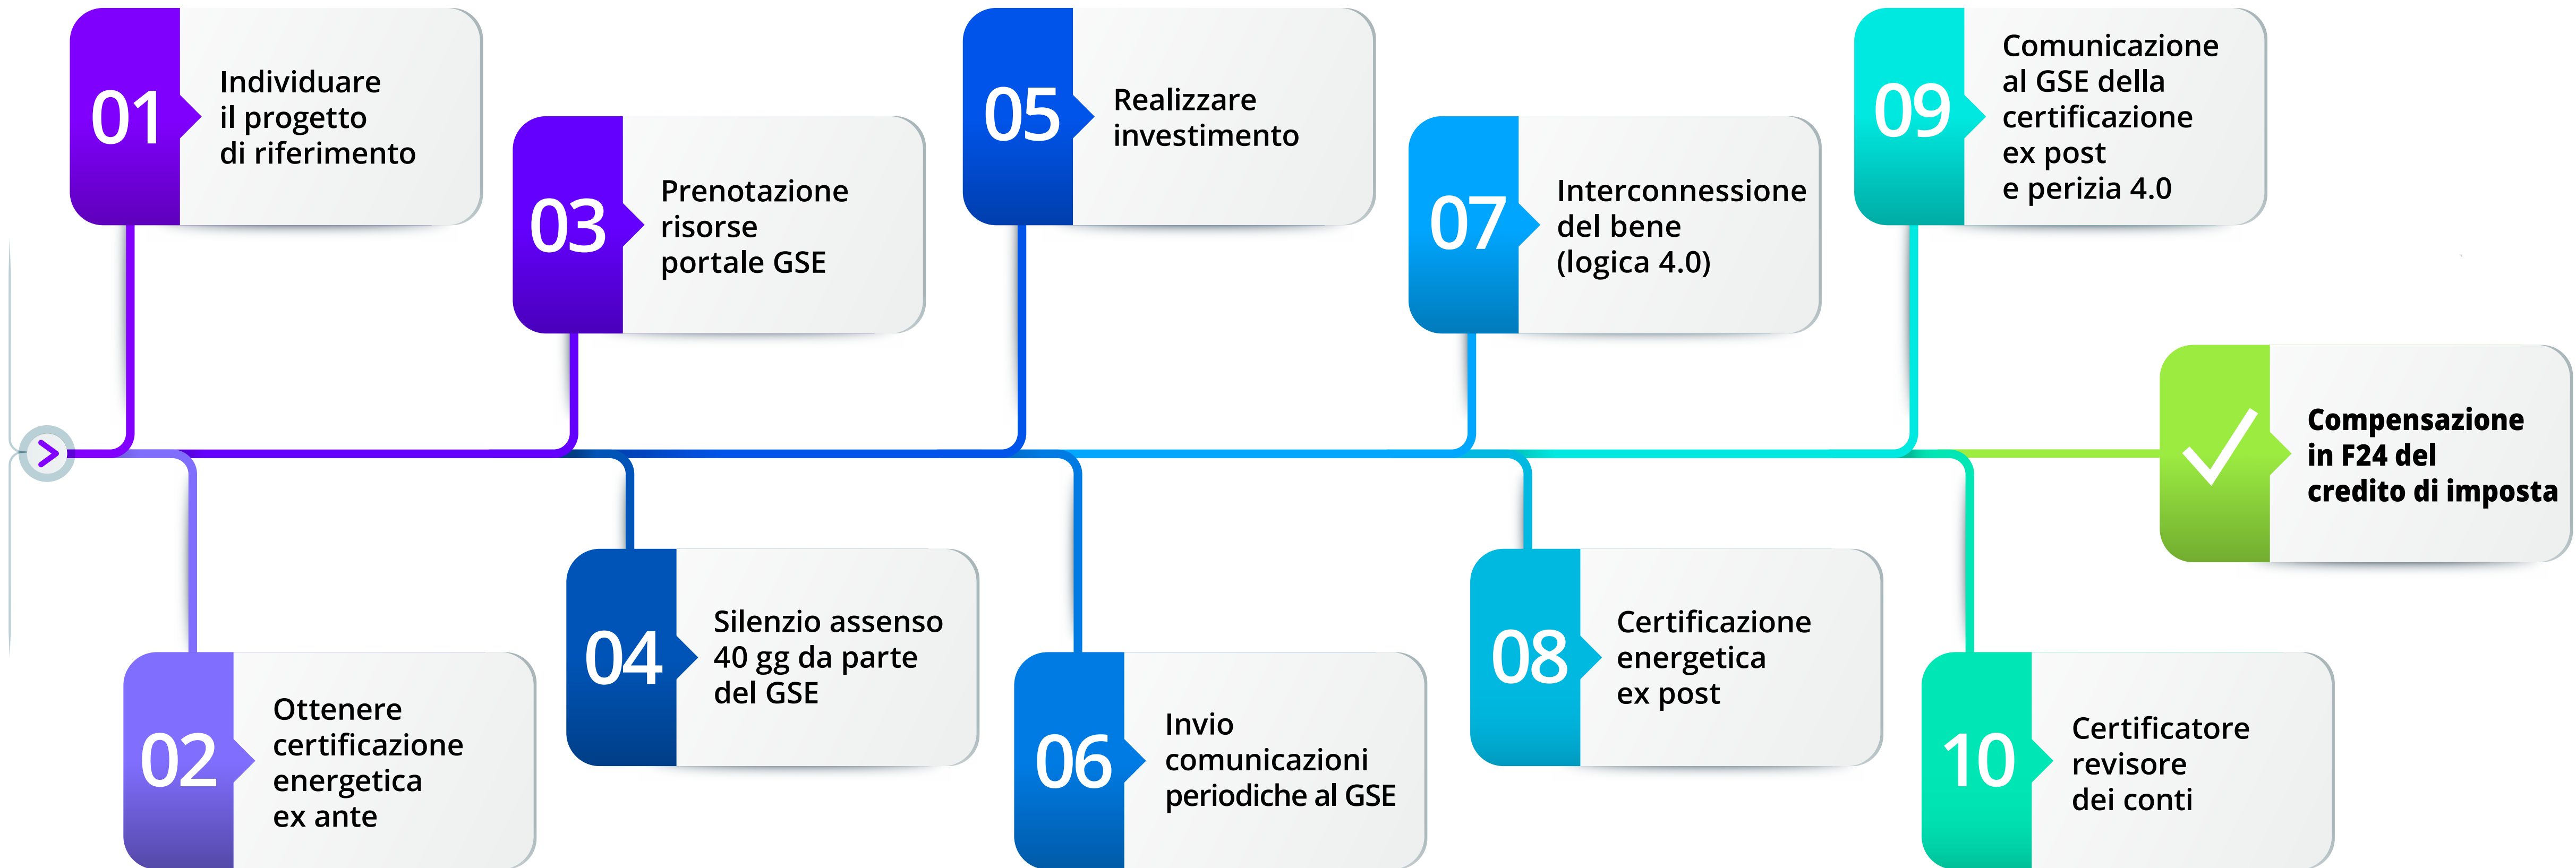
01 Individuare il progetto di riferimento

02 Ottenere certificazione energetica ex ante

03 Prenotazione risorse portale GSE

04 Silenzio assenso 40 gg da parte del GSE

05 Realizzare investimento

06 Invio comunicazioni periodiche al GSE

07 Interconnessione del bene (logica 4.0)

08 Certificazione energetica ex post

09 Comunicazione al GSE della certificazione ex post e perizia 4.0

10 Certificatore revisore dei conti

Compensazione in F24 del credito di imposta